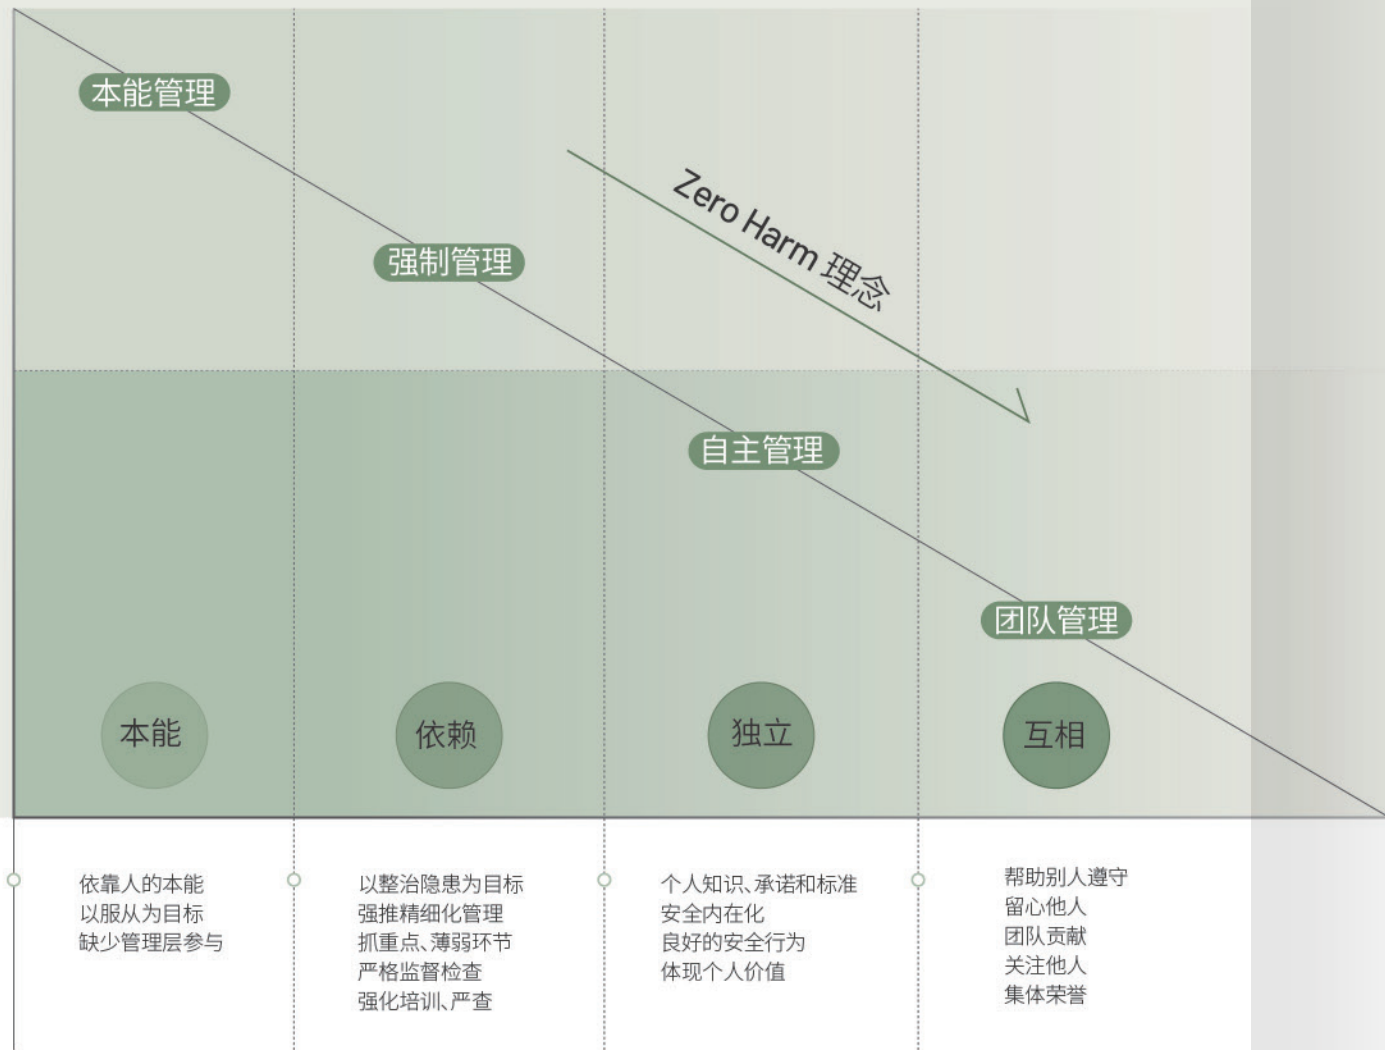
本能管理

强制管理

Zero Harm 理念

自主管理

团队管理

本能

依赖

独立

互相

依靠人的本能
以服从为目标
缺少管理层参与

以整治隐患为目标
强推精细化管理
抓重点、薄弱环节
严格监督检查
强化培训、严查

个人知识、承诺和标准
安全内在化
良好的安全行为
体现个人价值

帮助别人遵守
留心他人
团队贡献
关注他人
集体荣誉